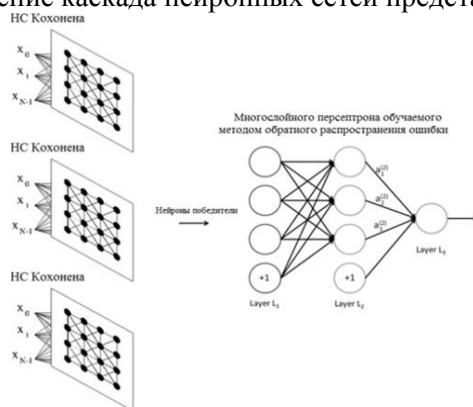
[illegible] каскада нейронных сетей предста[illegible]
НС Кохонена

$x_0$
$x_1$
$x_{N-1}$

НС Кохонена

$x_0$
$x_1$
$x_{N-1}$

НС Кохонена

$x_0$
$x_1$
$x_{N-1}$

Нейроны победители

Многослойного персептрона обучаемого методом обратного распространения ошибки

$a_1^{(2)}$
$a_2^{(2)}$
$a_3^{(2)}$

+1
Layer $L_1$

+1
Layer $L_2$

Layer $L_3$